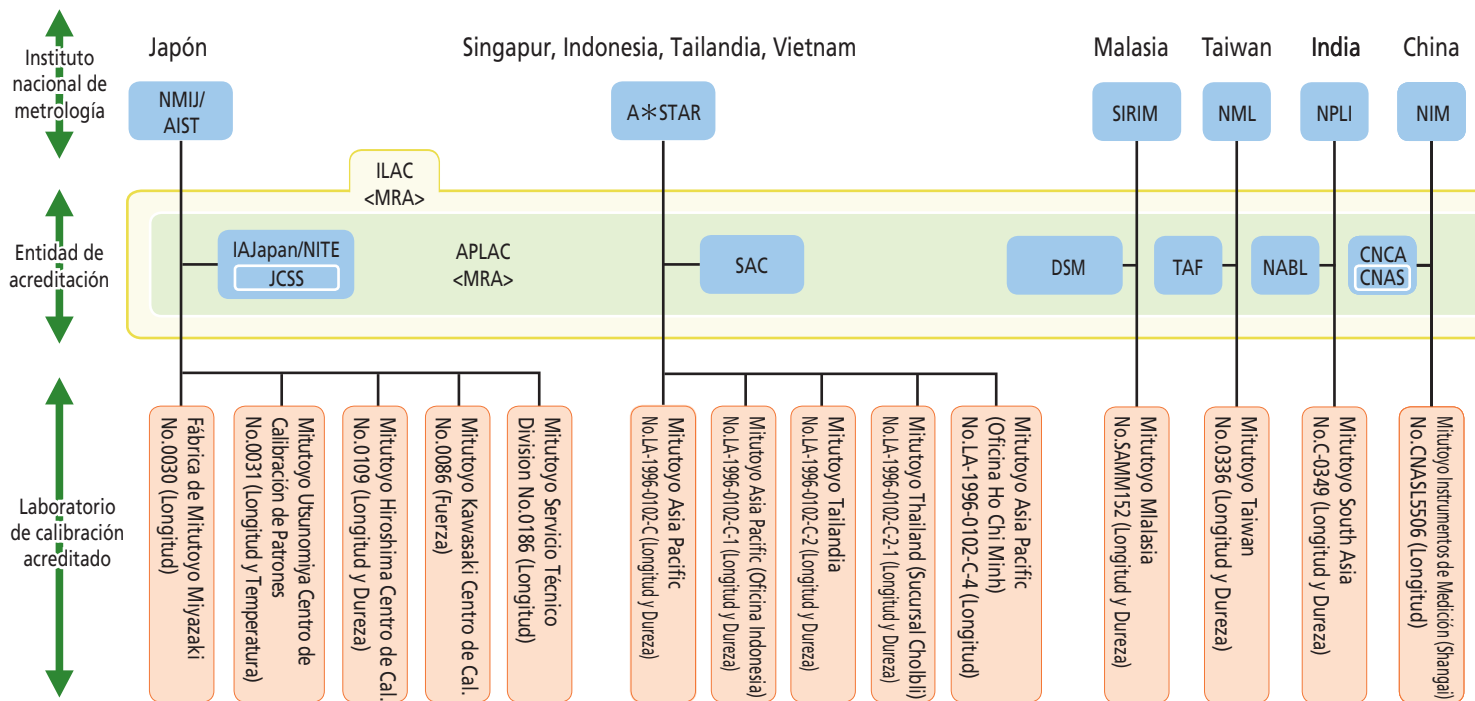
Instituto nacional de metrología

Entidad de acreditación

Laboratorio de calibración acreditado

Japón

Singapur, Indonesia, Tailandia, Vietnam

Malasia

Taiwan

India

China

NMIJ/ AIST

A∗STAR

SIRIM

NML

NPLI

NIM

ILAC <MRA>

IAJapan/NITE

JCSS

APLAC <MRA>

SAC

DSM

TAF

NABL

CNCA

CNAS

Fábrica de Mitutoyo Miyazaki No.0030 (Longitud)

Mitutoyo Utsunomiya Centro de Calibración de Patrones No.0031 (Longitud y Temperatura)

Mitutoyo Hiroshima Centro de Cal. No.0109 (Longitud y Dureza)

Mitutoyo Kawasaki Centro de Cal. No.0086 (Fuerza)

Mitutoyo Servicio Técnico Division No.0186 (Longitud)

Mitutoyo Asia Pacific No.LA-1996-0102-C (Longitud y Dureza)

Mitutoyo Asia Pacific (Oficina Indonesia) No.LA-1996-0102-C-1 (Longitud y Dureza)

Mitutoyo Tailandia No.LA-1996-0102-C-2 (Longitud y Dureza)

Mitutoyo Thailand (Sucursal Cholbli) No.LA-1996-0102-C-2-1 (Longitud y Dureza)

Mitutoyo Asia Pacific (Oficina Ho Chi Minh) No.LA-1996-0102-C-4 (Longitud)

Mitutoyo Mlalasia No.SAMM152 (Longitud y Dureza)

Mitutoyo Taiwan No.0336 (Longitud y Dureza)

Mitutoyo South Asia No.C-0349 (Longitud y Dureza)

Mitutoyo Instrumentos de Medición (Shangai) No.CNASL5506 (Longitud)